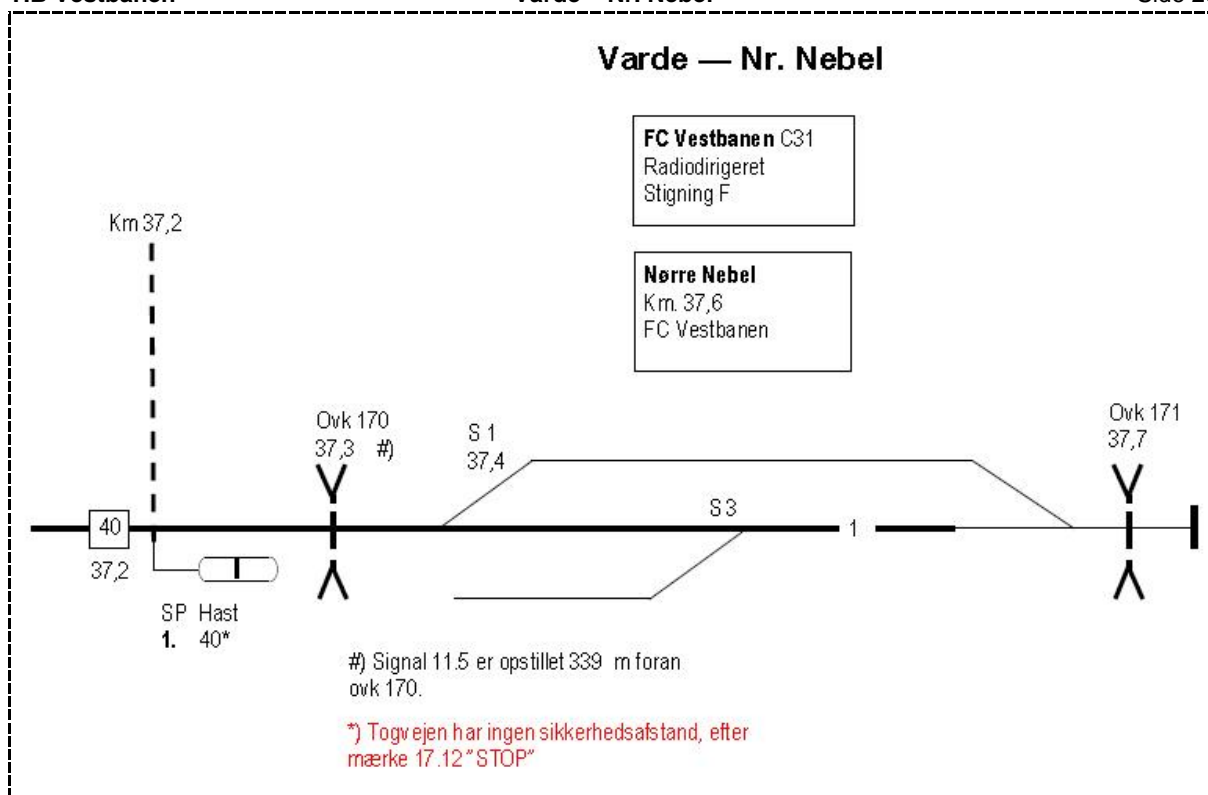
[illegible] Vestbanen Varde — Nr. Nebel Side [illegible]

Varde — Nr. Nebel

FC Vestbanen C31
Radiodirigeret
Stigning F

Nørre Nebel
Km. 37,6
FC Vestbanen

Km 37,2

Ovk 170
37,3 #)

S 1
37,4

Ovk 171
37,7

40
37,2

S 3

1

SP Hast
1. 40*

#) Signal 11.5 er opstillet 339 m foran ovk 170.

*) Togvejen har ingen sikkerhedsafstand, efter mærke 17.12 "STOP"